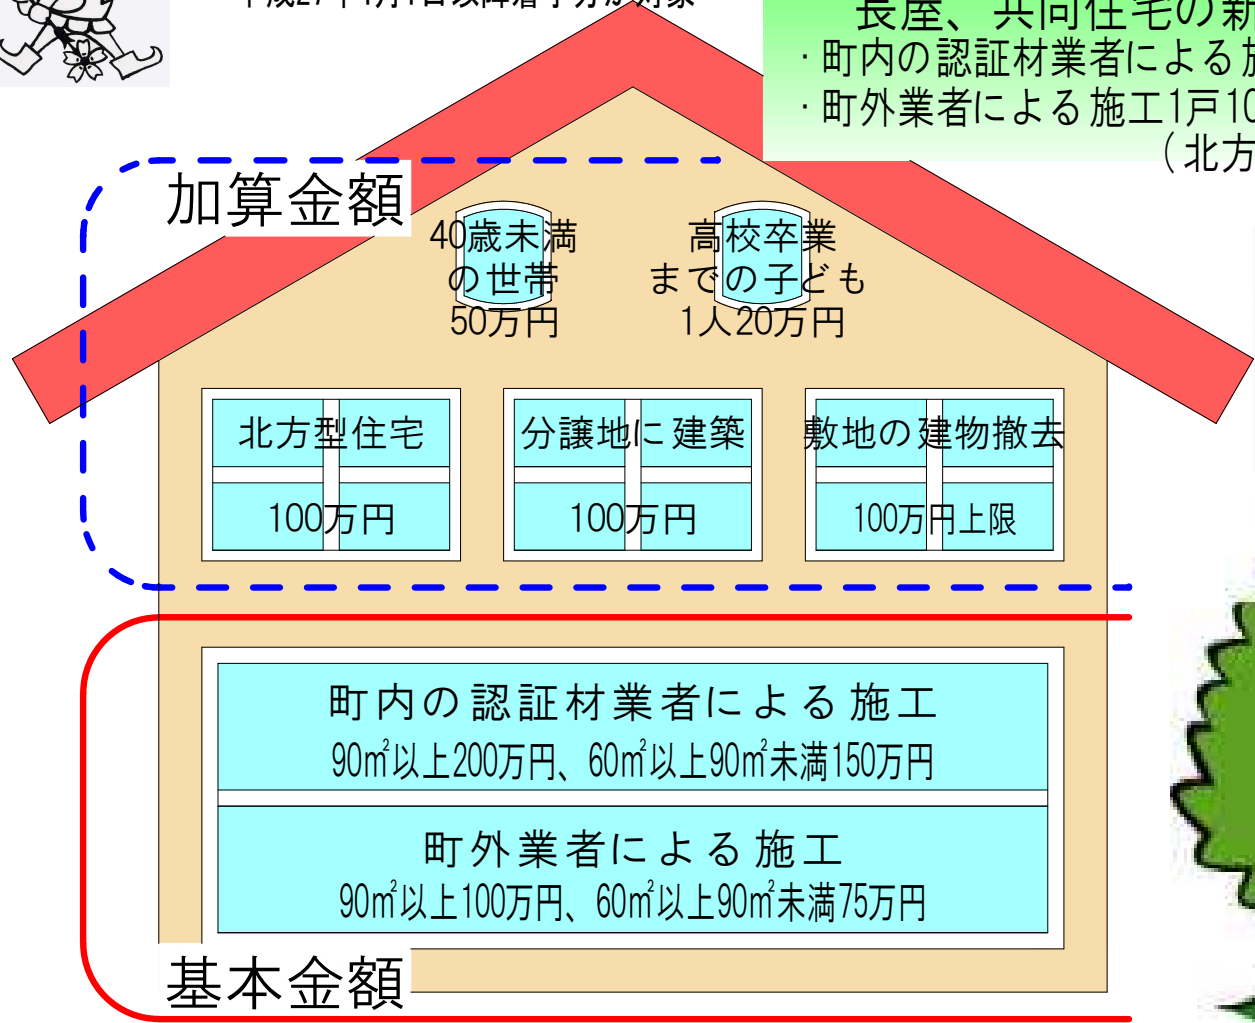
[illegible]

長屋、共同住宅の新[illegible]
・町内の認証材業者による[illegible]
・町外業者による施工1戸10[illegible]
（北方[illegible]

加算金額

40歳未満の世帯
50万円

高校卒業までの子ども
1人20万円

北方型住宅
100万円

分譲地に建築
100万円

敷地の建物撤去
100万円上限

町内の認証材業者による施工
90㎡以上200万円、60㎡以上90㎡未満150万円

町外業者による施工
90㎡以上100万円、60㎡以上90㎡未満75万円

基本金額